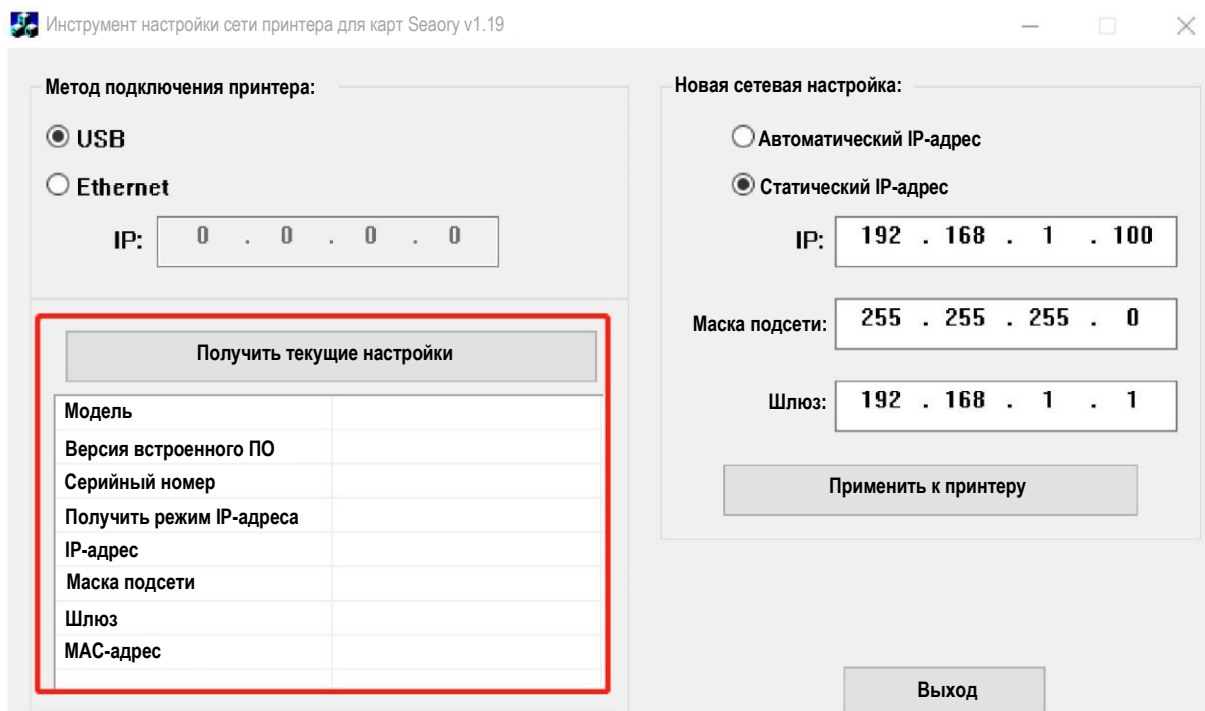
Инструмент настройки сети принтера для карт Seaory v1.19

Метод подключения принтера:

USB

Ethernet

IP: 0 . 0 . 0 . 0

Получить текущие настройки

| Модель | |
|---|---|
| Версия встроенного ПО | |
| Серийный номер | |
| Получить режим IP-адреса | |
| IP-адрес | |
| Маска подсети | |
| Шлюз | |
| MAC-адрес | |

Новая сетевая настройка:

Автоматический IP-адрес

Статический IP-адрес

IP: 192 . 168 . 1 . 100

Маска подсети: 255 . 255 . 255 . 0

Шлюз: 192 . 168 . 1 . 1

Применить к принтеру

Выход